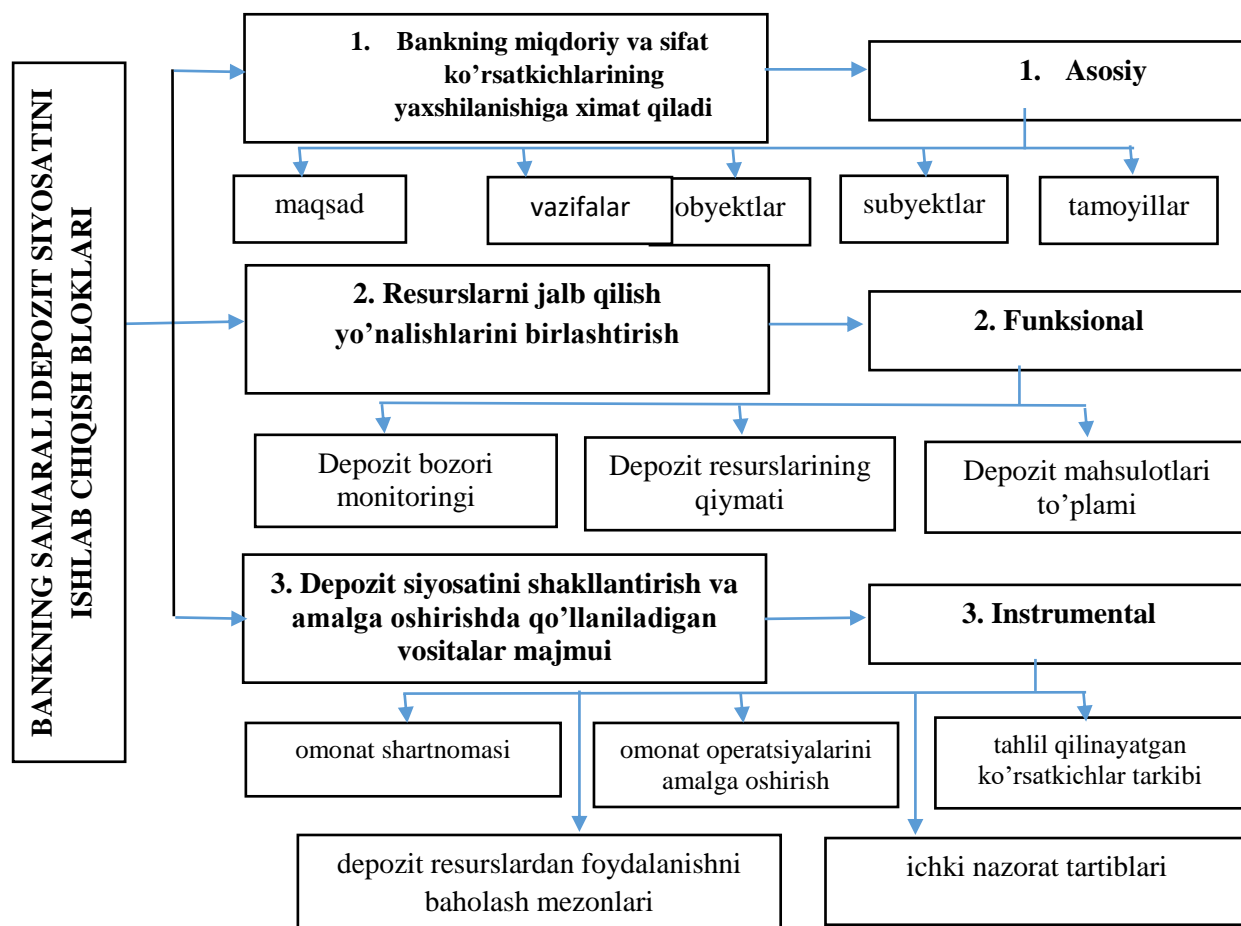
BANKNING SAMARALI DEPOZIT SIYOSATINI ISHLAB CHIQISH BLOKLARI

1. Bankning miqdoriy va sifat ko'rsatkichlarining yaxshilanishiga ximat qiladi

1. Asosiy

maqsad

vazifalar

obyektlar

subyektlar

tamoyillar

2. Resurslarni jalb qilish yo'nalishlarini birlashtirish

2. Funksional

Depozit bozori monitoringi

Depozit resurslarining qiymati

Depozit mahsulotlari to'plami

3. Depozit siyosatini shakllantirish va amalga oshirishda qo'llaniladigan vositalar majmui

3. Instrumental

omonat shartnomasi

omonat operatsiyalarini amalga oshirish

tahlil qilinayatgan ko'rsatkichlar tarkibi

depozit resurslardan foydalanishni baholash mezonlari

ichki nazorat tartiblari